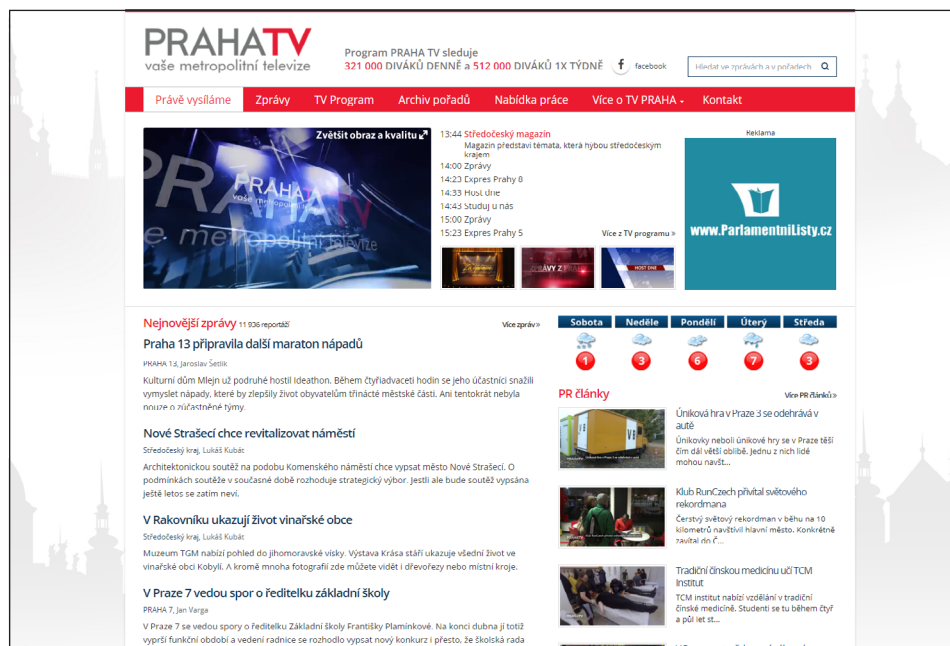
PRAHATV
vaše metropolitní televize

Program PRAHA TV sleduje
321 000 DIVÁKŮ DENNĚ a 512 000 DIVÁKŮ 1X TÝDNĚ

facebook

Hledat ve zprávách a v pořadech

Právě vysíláme | Zprávy | TV Program | Archiv pořadů | Nabídka práce | Více o TV PRAHA | Kontakt

Zvětšit obraz a kvalitu

PRAHA TV
vaše metropolitní televize

13:44 Středočeský magazín
Magazín představí témata, která hýbou středočeským krajem
14:00 Zprávy
14:20 Expres Prahy 8
14:33 Host dne
14:43 Studuj u nás
15:00 Zprávy
15:23 Expres Prahy 5

Více z TV programu

ZPRÁVY Z PRAHY
HOST DNE

Reklama
www.ParlamentniListy.cz

Nejnovější zprávy 11 936 reportáží
Více zpráv

Praha 13 připravila další maraton nápadů
PRAHA 13, Jaroslav Šetlík
Kulturní dům Mlejn už podruhé hostil Ideathon. Během čtyřiadvaceti hodin se jeho účastníci snažili vymyslet nápady, které by zlepšily život obyvatelům třinácté městské části. Ani tentokrát nebyla nouze o zúčastněné týmy.

Nové Strašecí chce revitalizovat náměstí
Středočeský kraj, Lukáš Kubát
Architektonickou soutěž na podobu Komenského náměstí chce vypsat město Nové Strašecí. O podmínkách soutěže v současné době rozhoduje strategický výbor. Jestli ale bude soutěž vypsána ještě letos se zatím neví.

V Rakovníku ukazují život vinařské obce
Středočeský kraj, Lukáš Kubát
Muzeum TGM nabízí pohled do jihomoravské vísky. Výstava Krása stáří ukazuje všední život ve vinařské obci Kobylí. A kromě mnoha fotografií zde můžete vidět i dřevořezy nebo místní kroje.

V Praze 7 se vedou spory o ředitelku základní školy
PRAHA 7, Jan Varga
V Praze 7 se vedou spory o ředitelku Základní školy Františky Plamínkové. Na konci dubna jí totiž vyprší funkční období a vedení radnice se rozhodlo vypsat nový konkurz i přesto, že školská rada

| Sobota | Neděle | Pondělí | Úterý | Středa |
|---|---|---|---|---|
| 1 | 3 | 6 | 7 | 3 |

PR články
Více PR článků

Únikovka hra v Praze 3 se odehrává v autě
Únikovky neboli únikové hry se v Praze těší čím dál větší oblibě. Jedna z nich lidé mohou navšt...

Klub RunCzech přivítal světového rekordmana
Čerstvý světový rekordman v běhu na 10 kilometrů navštívil hlavní město. Konkrétně zavítal do Č...

Tradiční čínskou medicínu učí TCM Institut
TCM institut nabízí vzdělání v tradiční čínské medicíně. Studenti se tu během čtyř a půl let st...